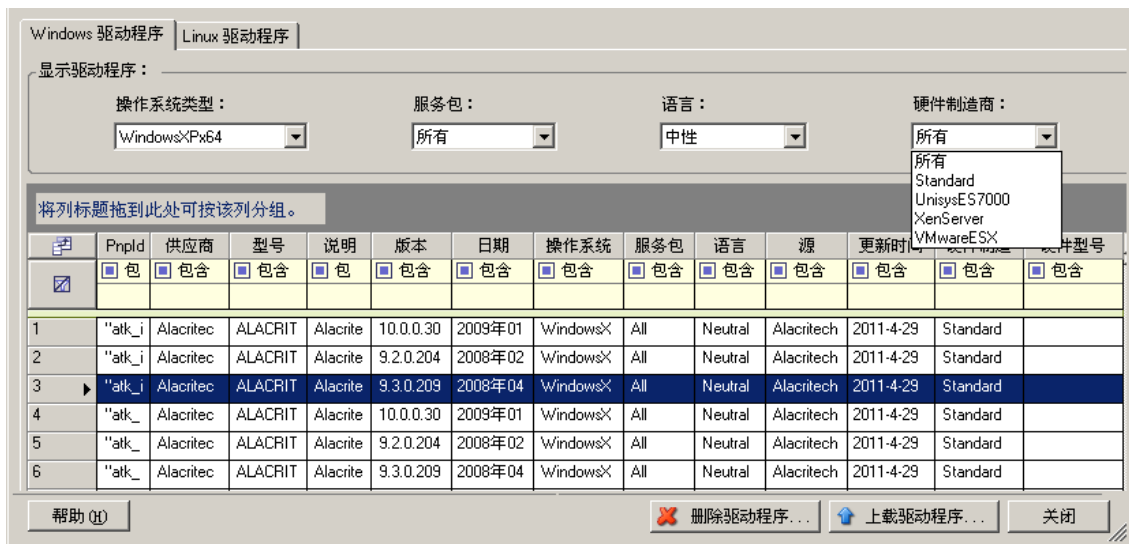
Windows 驱动程序 | Linux 驱动程序

显示驱动程序：

操作系统类型： WindowsXPx64
服务包： 所有
语言： 中性
硬件制造商： 所有

所有
Standard
UnisysES7000
XenServer
VMwareESX

将列标题拖到此处可按该列分组。

| | PnpId | 供应商 | 型号 | 说明 | 版本 | 日期 | 操作系统 | 服务包 | 语言 | 源 | 更新时间 | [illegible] | 硬件型号 |
|---|---|---|---|---|---|---|---|---|---|---|---|---|---|
| | 包 | 包含 | 包含 | 包 | 包含 | 包含 | 包含 | 包含 | 包含 | 包含 | 包含 | 包含 | 包含 |
| 1 | "atk_i | Alacritec | ALACRIT | Alacrite | 10.0.0.30 | 2009年01 | WindowsX | All | Neutral | Alacritech | 2011-4-29 | Standard | |
| 2 | "atk_i | Alacritec | ALACRIT | Alacrite | 9.2.0.204 | 2008年02 | WindowsX | All | Neutral | Alacritech | 2011-4-29 | Standard | |
| 3 | "atk_i | Alacritec | ALACRIT | Alacrite | 9.3.0.209 | 2008年04 | WindowsX | All | Neutral | Alacritech | 2011-4-29 | Standard | |
| 4 | "atk_ | Alacritec | ALACRIT | Alacrite | 10.0.0.30 | 2009年01 | WindowsX | All | Neutral | Alacritech | 2011-4-29 | Standard | |
| 5 | "atk_ | Alacritec | ALACRIT | Alacrite | 9.2.0.204 | 2008年02 | WindowsX | All | Neutral | Alacritech | 2011-4-29 | Standard | |
| 6 | "atk_ | Alacritec | ALACRIT | Alacrite | 9.3.0.209 | 2008年04 | WindowsX | All | Neutral | Alacritech | 2011-4-29 | Standard | |

帮助 (H)
删除驱动程序...
上载驱动程序...
关闭